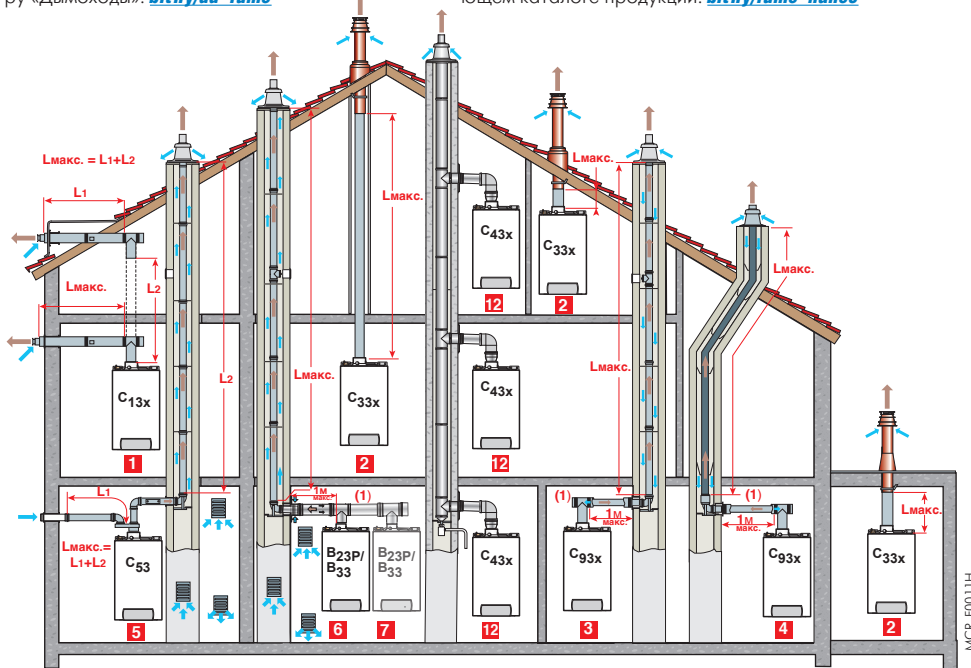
ру «Дымоходы»: bit.ly/dd-fumo

ющем каталоге продукции: bit.ly/fumo-nanos

Lмакс. = L1+L2
L1
Lмакс.
L2
L2
$C_{13x}$
1
Lмакс.
Lмакс.
$C_{33x}$
2
$C_{43x}$
12
$C_{43x}$
12
$C_{43x}$
12
Lмакс.
$C_{33x}$
2
Lмакс.
Lмакс.
L1
Lмакс.= L1+L2
$C_{53}$
5
1м макс.
(1)
B23P/ B33
6
B23P/ B33
7
(1)
1м макс.
$C_{93x}$
3
(1)
1м макс.
$C_{93x}$
4
Lмакс.
$C_{33x}$
2
MCR_F0011H